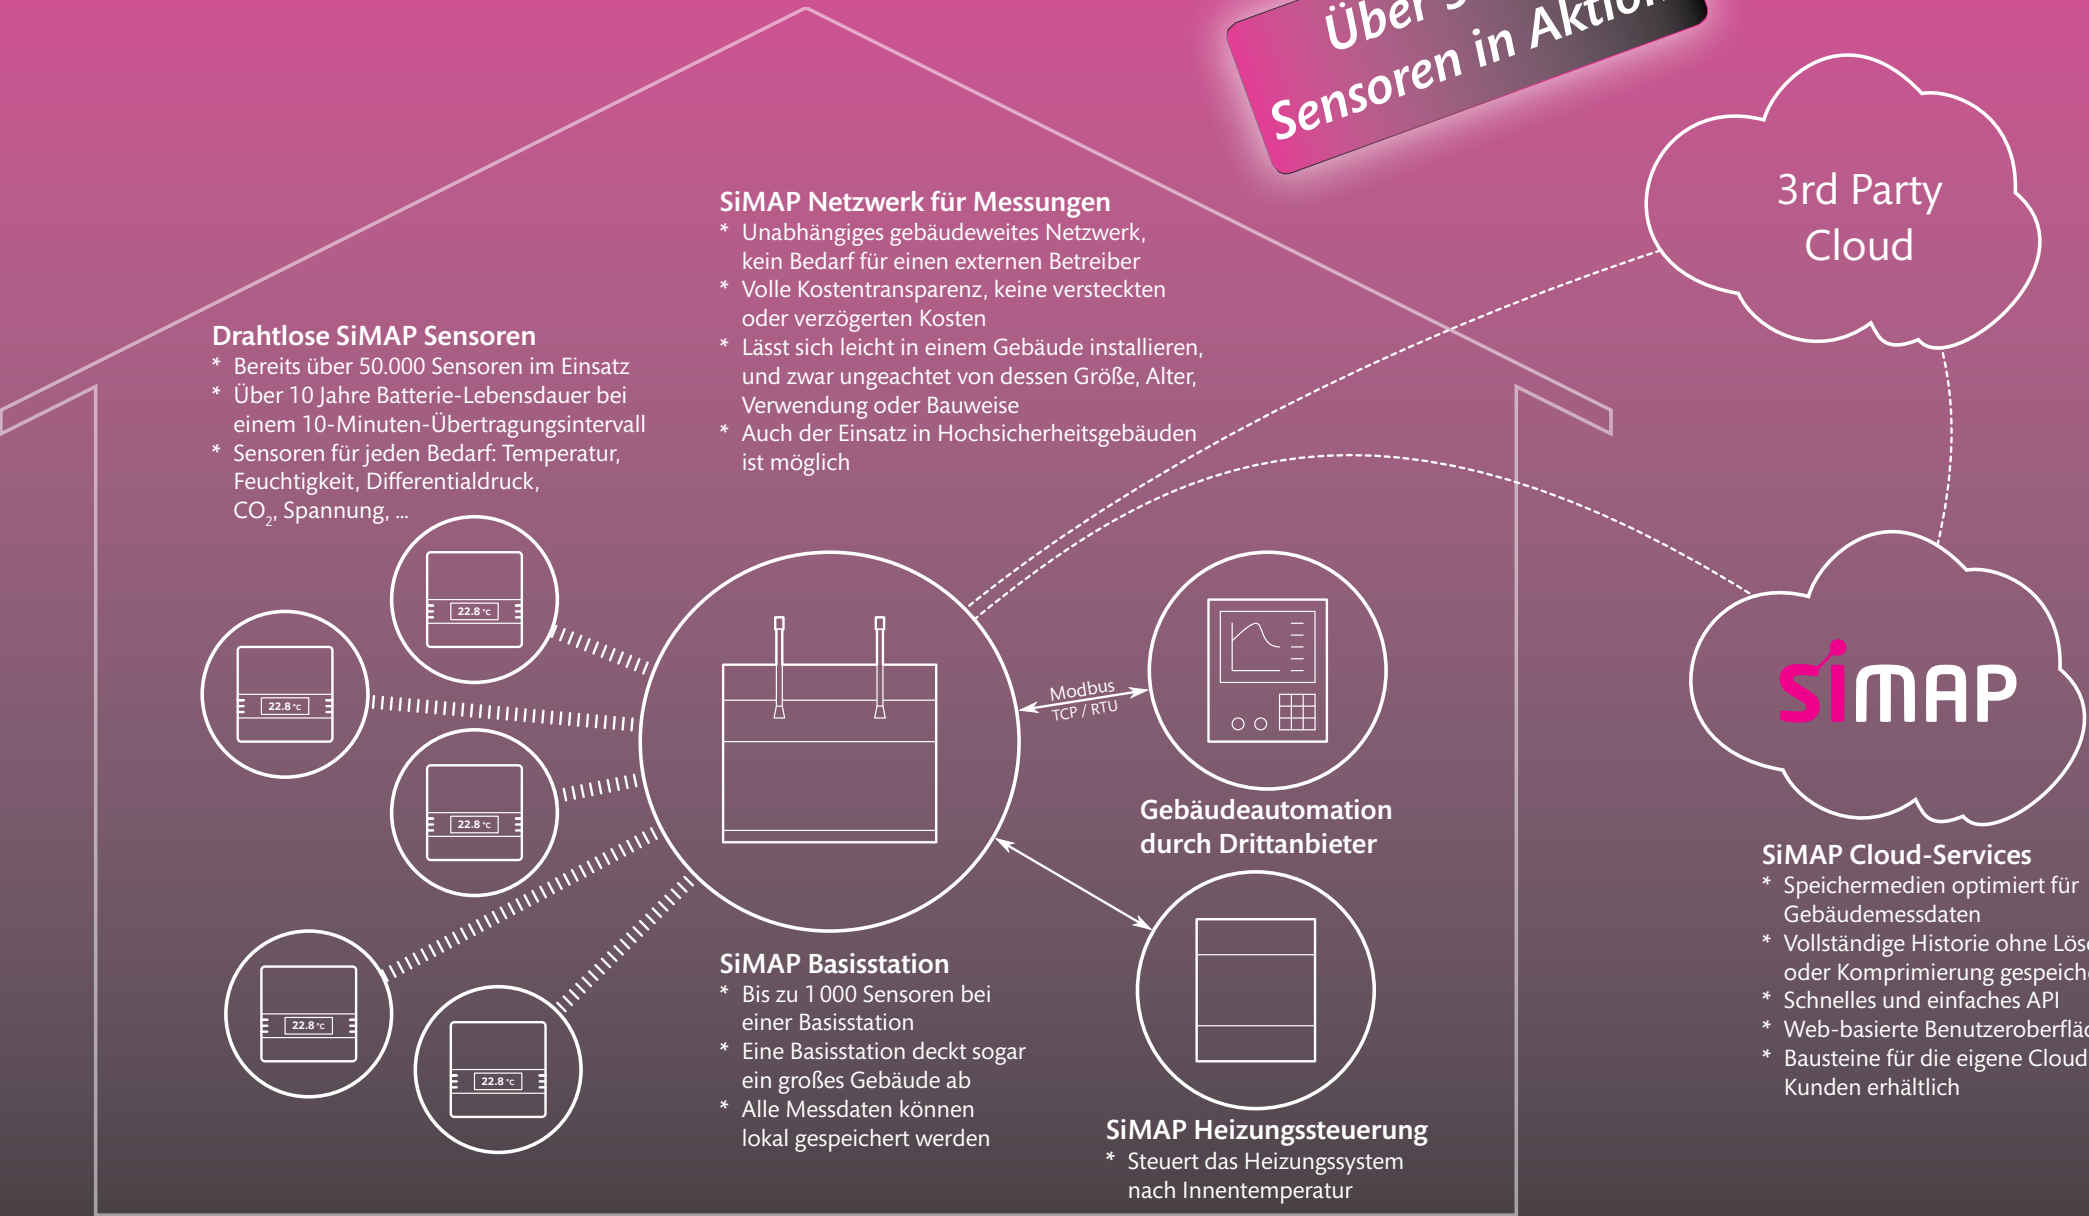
Über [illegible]
Sensoren in Aktion

3rd Party Cloud

SiMAP Netzwerk für Messungen
* Unabhängiges gebäudeweites Netzwerk, kein Bedarf für einen externen Betreiber
* Volle Kostentransparenz, keine versteckten oder verzögerten Kosten
* Lässt sich leicht in einem Gebäude installieren, und zwar ungeachtet von dessen Größe, Alter, Verwendung oder Bauweise
* Auch der Einsatz in Hochsicherheitsgebäuden ist möglich

Drahtlose SiMAP Sensoren
* Bereits über 50.000 Sensoren im Einsatz
* Über 10 Jahre Batterie-Lebensdauer bei einem 10-Minuten-Übertragungsintervall
* Sensoren für jeden Bedarf: Temperatur, Feuchtigkeit, Differentialdruck, $CO_2$, Spannung, ...

22.8 °C
22.8 °C
22.8 °C
22.8 °C
22.8 °C

Modbus
TCP / RTU

simap

Gebäudeautomation durch Drittanbieter

SiMAP Cloud-Services
* Speichermedien optimiert für Gebäudemessdaten
* Vollständige Historie ohne Lös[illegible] oder Komprimierung gespeich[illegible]
* Schnelles und einfaches API
* Web-basierte Benutzeroberflä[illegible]
* Bausteine für die eigene Cloud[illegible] Kunden erhältlich

SiMAP Basisstation
* Bis zu 1 000 Sensoren bei einer Basisstation
* Eine Basisstation deckt sogar ein großes Gebäude ab
* Alle Messdaten können lokal gespeichert werden

SiMAP Heizungssteuerung
* Steuert das Heizungssystem nach Innentemperatur